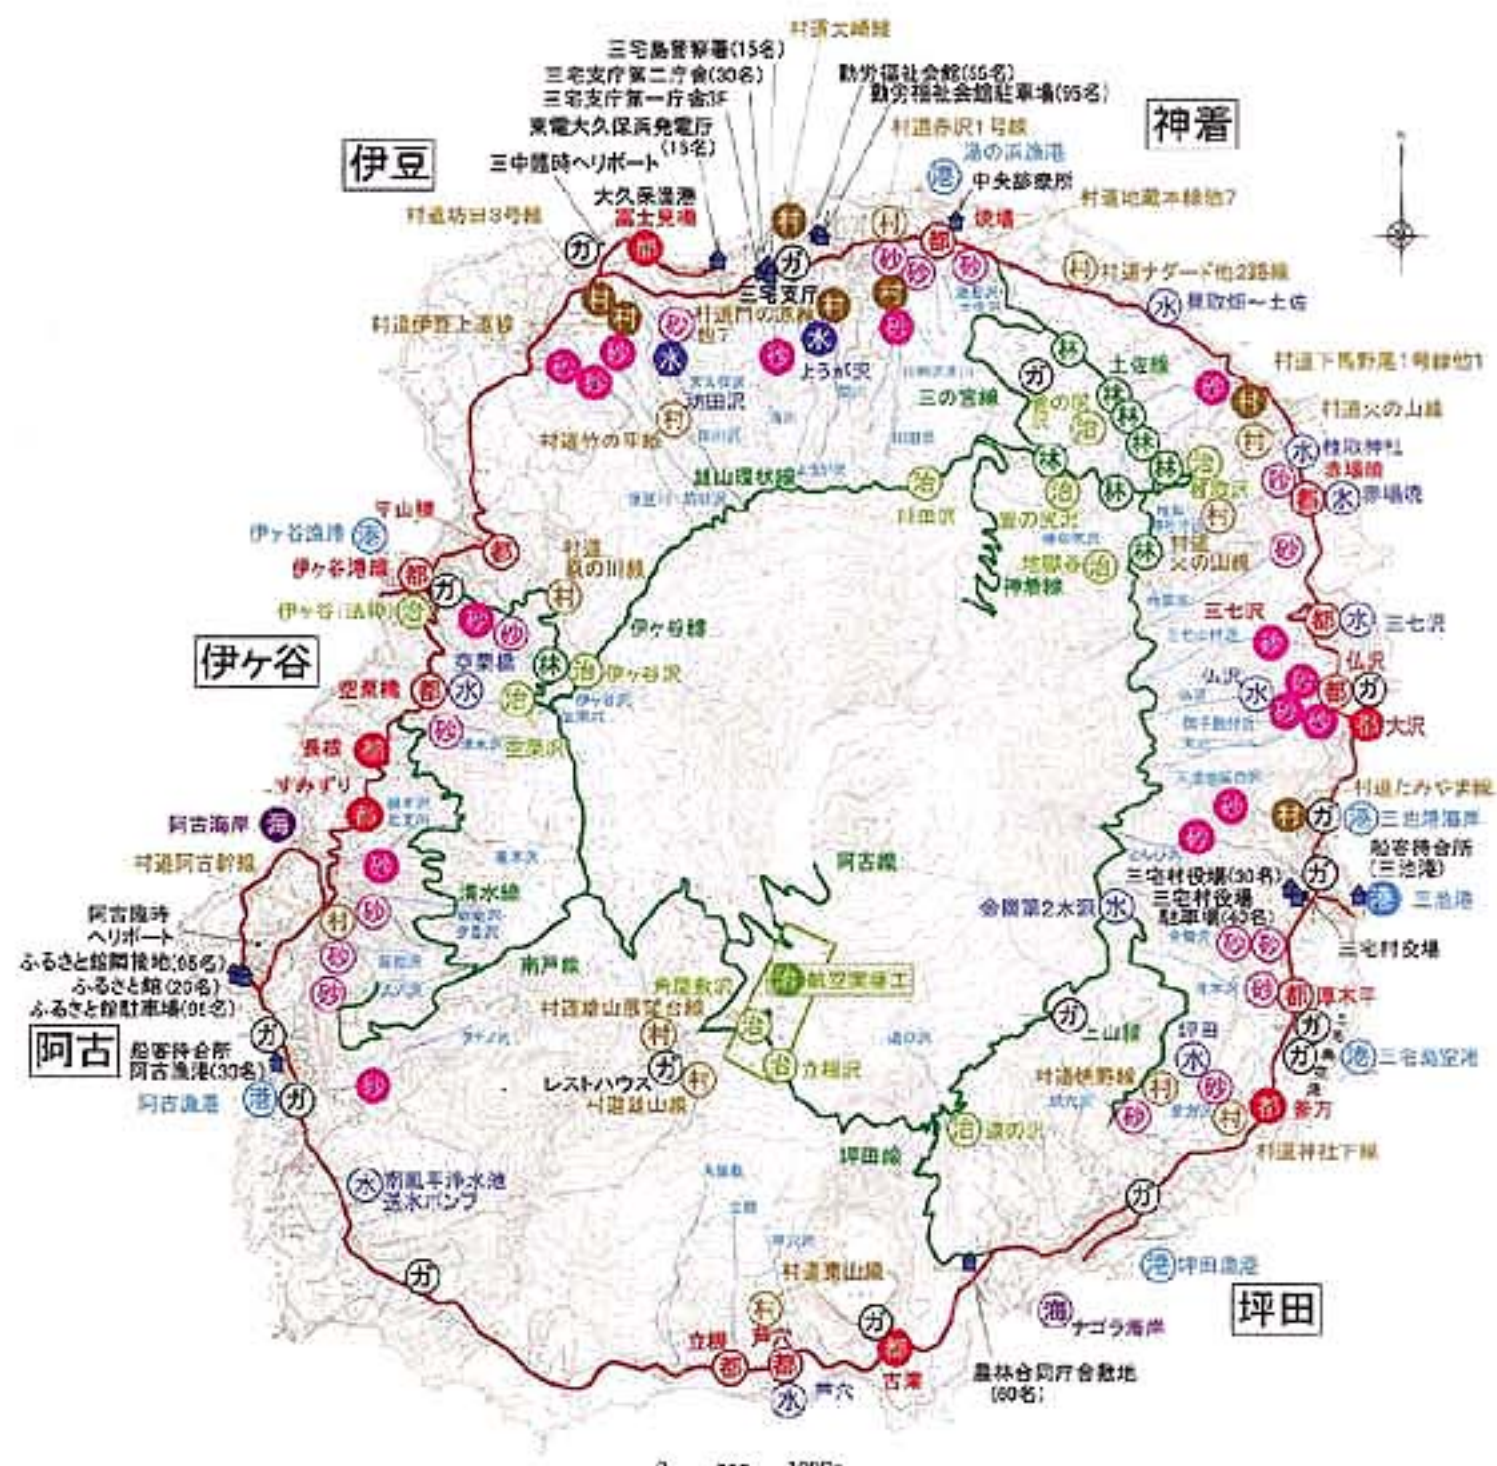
村道大崎線
三宅島警察署(15名)
三宅支庁第二庁舎(30名)
三宅支庁第一庁舎3F
勤労福祉会館(55名)
勤労福祉会館駐車場(95名)
東電大久保浜発電所(15名)
伊豆
神着
三中臨時ヘリポート
村道赤沢1号線
湯の浜漁港
中央診療所
大久保漁港
富士見橋
村道坊田3号線
村道地蔵本線他?
焼場
三宅支庁
村道ナダード他2路線
村道門の沢線
村道伊豆上道線
東郷畑〜土佐
よろい沢
土佐線
村道下馬野尾1号線他1
坊田沢
三の宮線
村道火の山線
村道竹の平線
雄山環状線
椎取神社
赤場暁
赤場暁
伊ヶ谷漁港
守山橋
村道鉄の川線
伊ヶ谷港線
伊ヶ谷(法枝)
地獄谷
神着線
村道火の山線
伊ヶ谷線
伊ヶ谷沢
三七沢
三七沢
伊ヶ谷
仏沢
仏沢
空栗橋
大沢
長根
空栗沢
すみずり
村道たみや東線
阿古海岸
三池港海岸
阿古線
船客待合所(三池港)
村道阿古幹線
三宅村役場(30名)
三宅村役場駐車場(45名)
三池港
清水線
金曽第2水源
阿古臨時ヘリポート
ふるさと館隣接地(55名)
ふるさと館(25名)
ふるさと館駐車場(91名)
三宅村役場
南戸線
航空隊施工
厚木平
村道雄山展望台線
二山線
阿古
船客待合所
阿古漁港(30名)
三宅島空港
阿古漁港
レストハウス
村道雄山線
立根沢
村道鉄砲場線
坪田
釜方
湯の沢
村道神社下線
坪田線
南風平浄水池
送水ポンプ
坪田漁港
村道南山線
坪田
ナゴラ海岸
立根
芦穴
芦穴
古澤
農林合同庁舎敷地(60名)